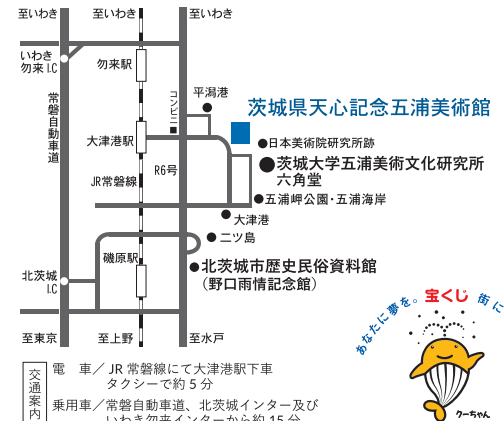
至いわき
至いわき
至いわき

いわき勿来I.C

勿来駅

常磐自動車道

コンビニ

平潟港

茨城県天心記念五浦美術館

大津港駅

●日本美術院研究所跡

R6号

●茨城大学五浦美術文化研究所
六角堂

JR常磐線

●五浦岬公園・五浦海岸

●大津港

●二ツ島

磯原駅

●北茨城市歴史民俗資料館
（野口雨情記念館）

北茨城I.C

至東京
至上野
至水戸

あなたに夢を。宝くじ 街に

クーちゃん

交通案内

電　車／JR 常磐線にて大津港駅下車
タクシーで約 5 分

乗用車／常磐自動車道、北茨城インター及び
いわき勿来インターから約 15 分